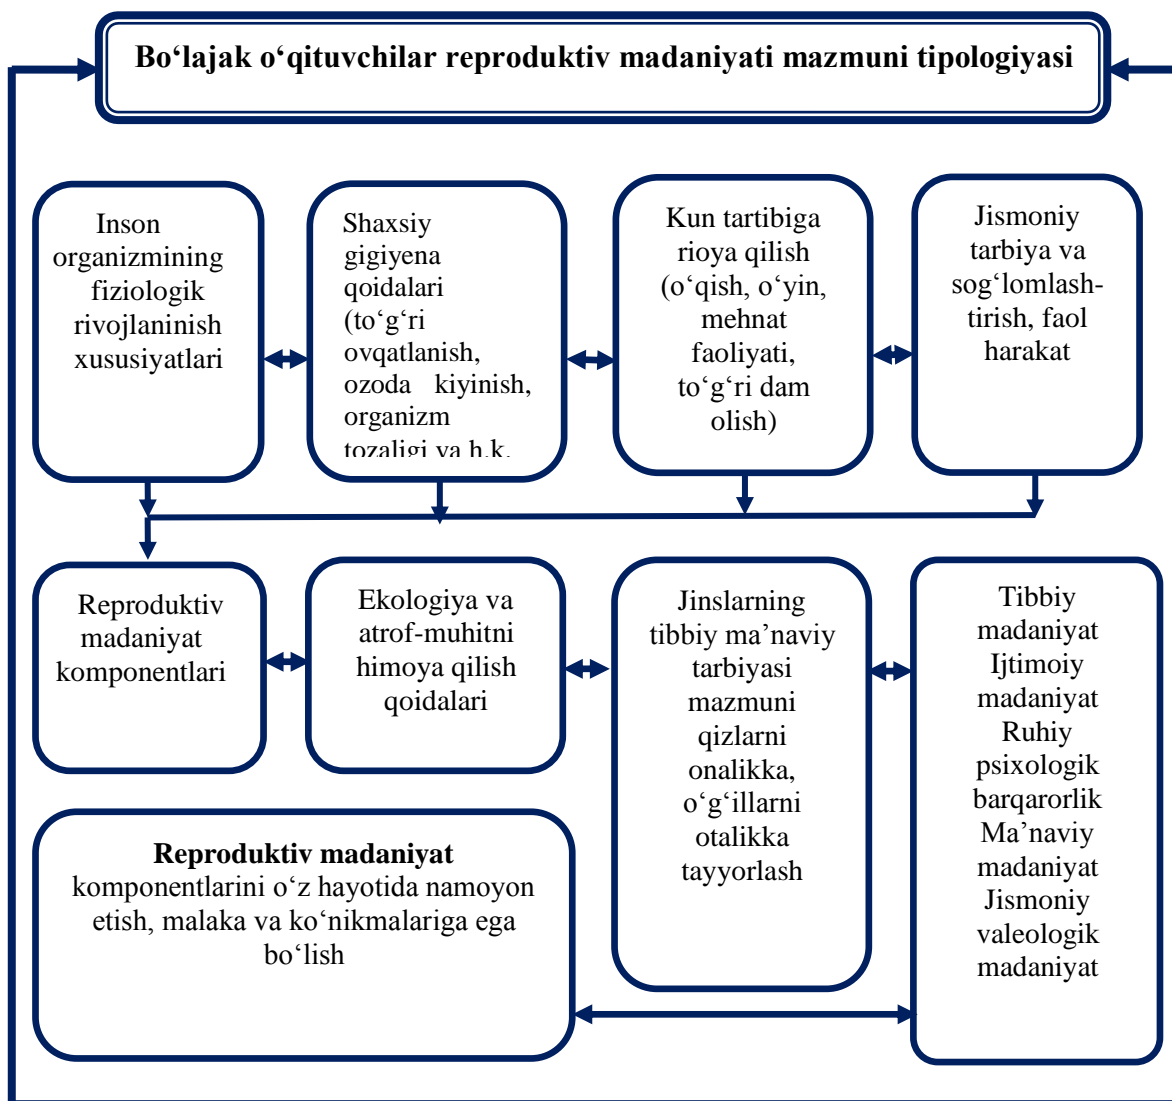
Bo‘lajak o‘qituvchilar reproduktiv madaniyati mazmuni tipologiyasi

Inson organizmining fiziologik rivojlaninish xususiyatlari

Shaxsiy gigiyena qoidalari (to‘g‘ri ovqatlanish, ozoda kiyinish, organizm tozaligi va h.k.

Kun tartibiga rioya qilish (o‘qish, o‘yin, mehnat faoliyati, to‘g‘ri dam olish)

Jismoniy tarbiya va sog‘lomlashtirish, faol harakat

Reproduktiv madaniyat komponentlari

Ekologiya va atrof-muhitni himoya qilish qoidalari

Jinslarning tibbiy ma’naviy tarbiyasi mazmuni qizlarni onalikka, o‘g‘illarni otalikka tayyorlash

Tibbiy madaniyat Ijtimoiy madaniyat Ruhiy psixologik barqarorlik Ma’naviy madaniyat Jismoniy valeologik madaniyat

Reproduktiv madaniyat komponentlarini o‘z hayotida namoyon etish, malaka va ko‘nikmalariga ega bo‘lish